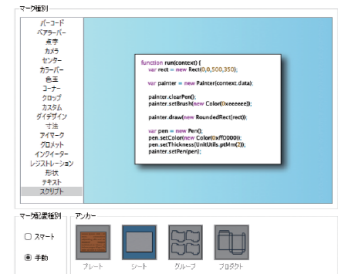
マーク種別

バーコード
ベアラーバー
点字
カメラ
センター
カラーバー
色玉
コーナー
クロップ
カスタム
ダイデザイン
寸法
アイマーク
グロメット
インクイーター
レジストレーション
形状
テキスト
スクリプト

function run(context) {
var rect = new Rect(0,0,500,350);

var painter = new Painter(context.data);

painter.clearPen();
painter.setBrush(new Color(0xeeeeee));

painter.drawRoundedRect(rect);

var pen = new Pen();
pen.setColor(new Color(0xff0000));
pen.setThickness(UnitUtils.ptMm(2));
painter.setPen(pen);

マーク配置種別
スマート
手動

アンカー
プレート
シート
グループ
プロダクト